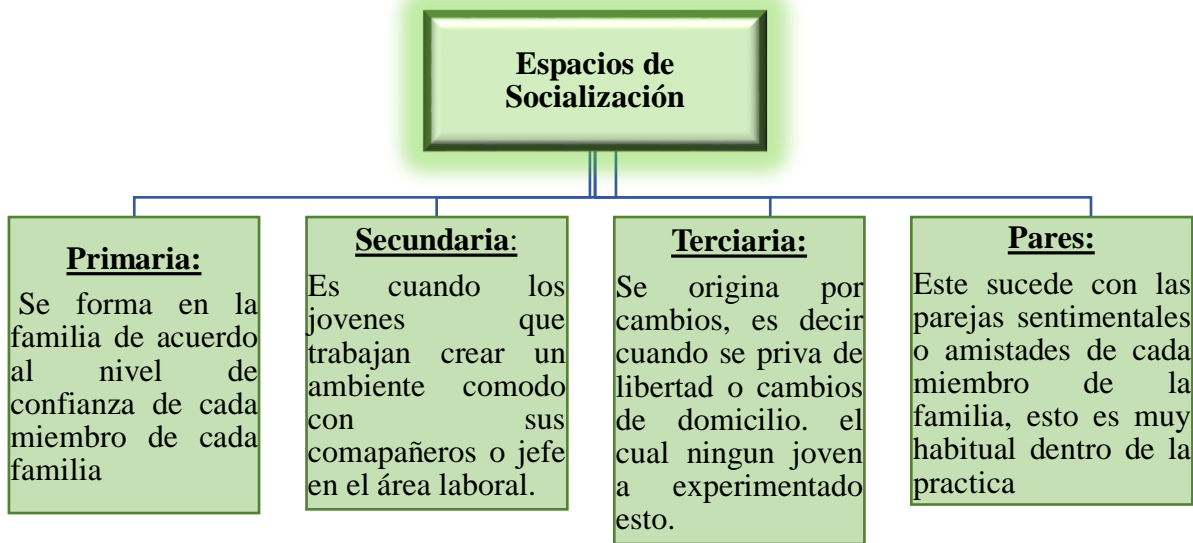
Espacios de Socialización

Primaria:

Se forma en la familia de acuerdo al nivel de confianza de cada miembro de cada familia

Secundaria:

Es cuando los jovenes que trabajan crear un ambiente comodo con sus comapañeros o jefe en el área laboral.

Terciaria:

Se origina por cambios, es decir cuando se priva de libertad o cambios de domicilio. el cual ningun joven a experimentado esto.

Pares:

Este sucede con las parejas sentimentales o amistades de cada miembro de la familia, esto es muy habitual dentro de la practica